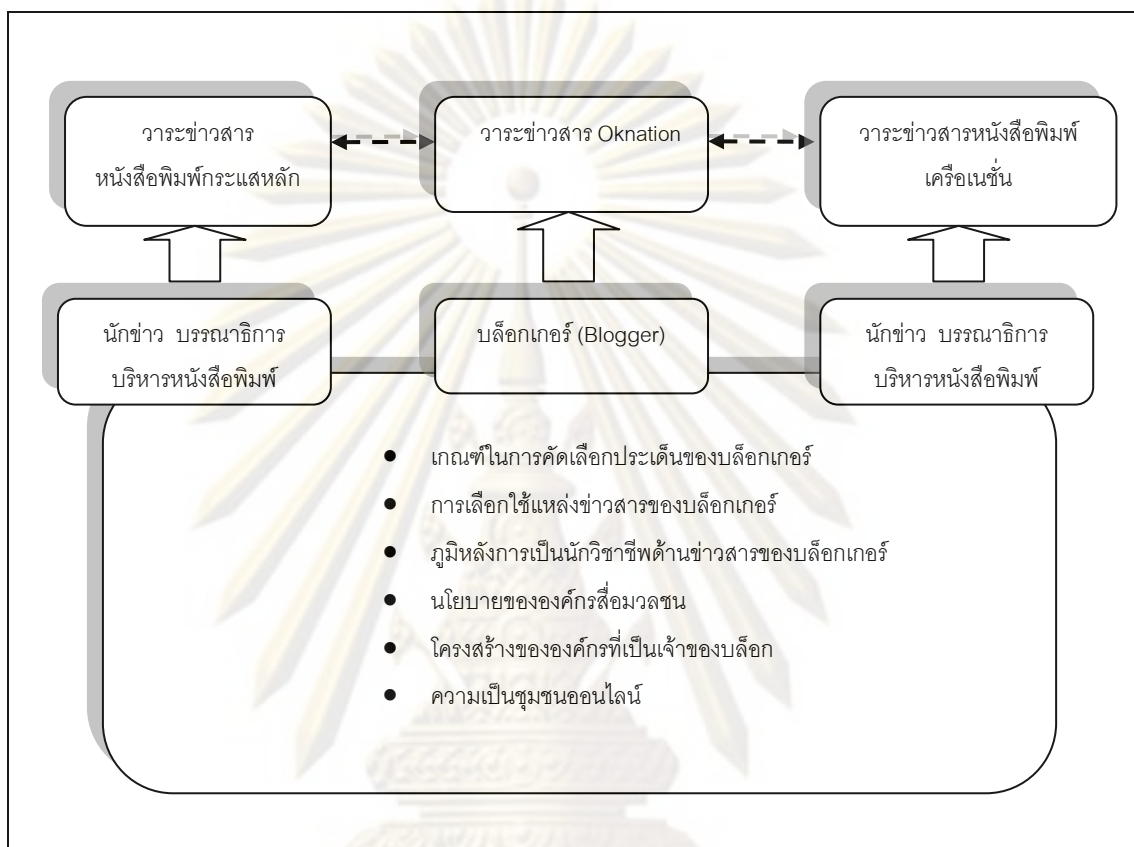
วาระข่าวสาร หนังสือพิมพ์กระแสหลัก

วาระข่าวสาร Oknation

วาระข่าวสารหนังสือพิมพ์ เครือเนชั่น

นักข่าว บรรณาธิการ บริหารหนังสือพิมพ์

บล็อกเกอร์ (Blogger)

นักข่าว บรรณาธิการ บริหารหนังสือพิมพ์

- เกณฑ์ในการคัดเลือกประเด็นของบล็อกเกอร์
- การเลือกใช้แหล่งข่าวสารของบล็อกเกอร์
- ภูมิหลังการเป็นนักวิชาชีพด้านข่าวสารของบล็อกเกอร์
- นโยบายขององค์กรสื่อมวลชน
- โครงสร้างขององค์กรที่เป็นเจ้าของบล็อก
- ความเป็นชุมชนออนไลน์